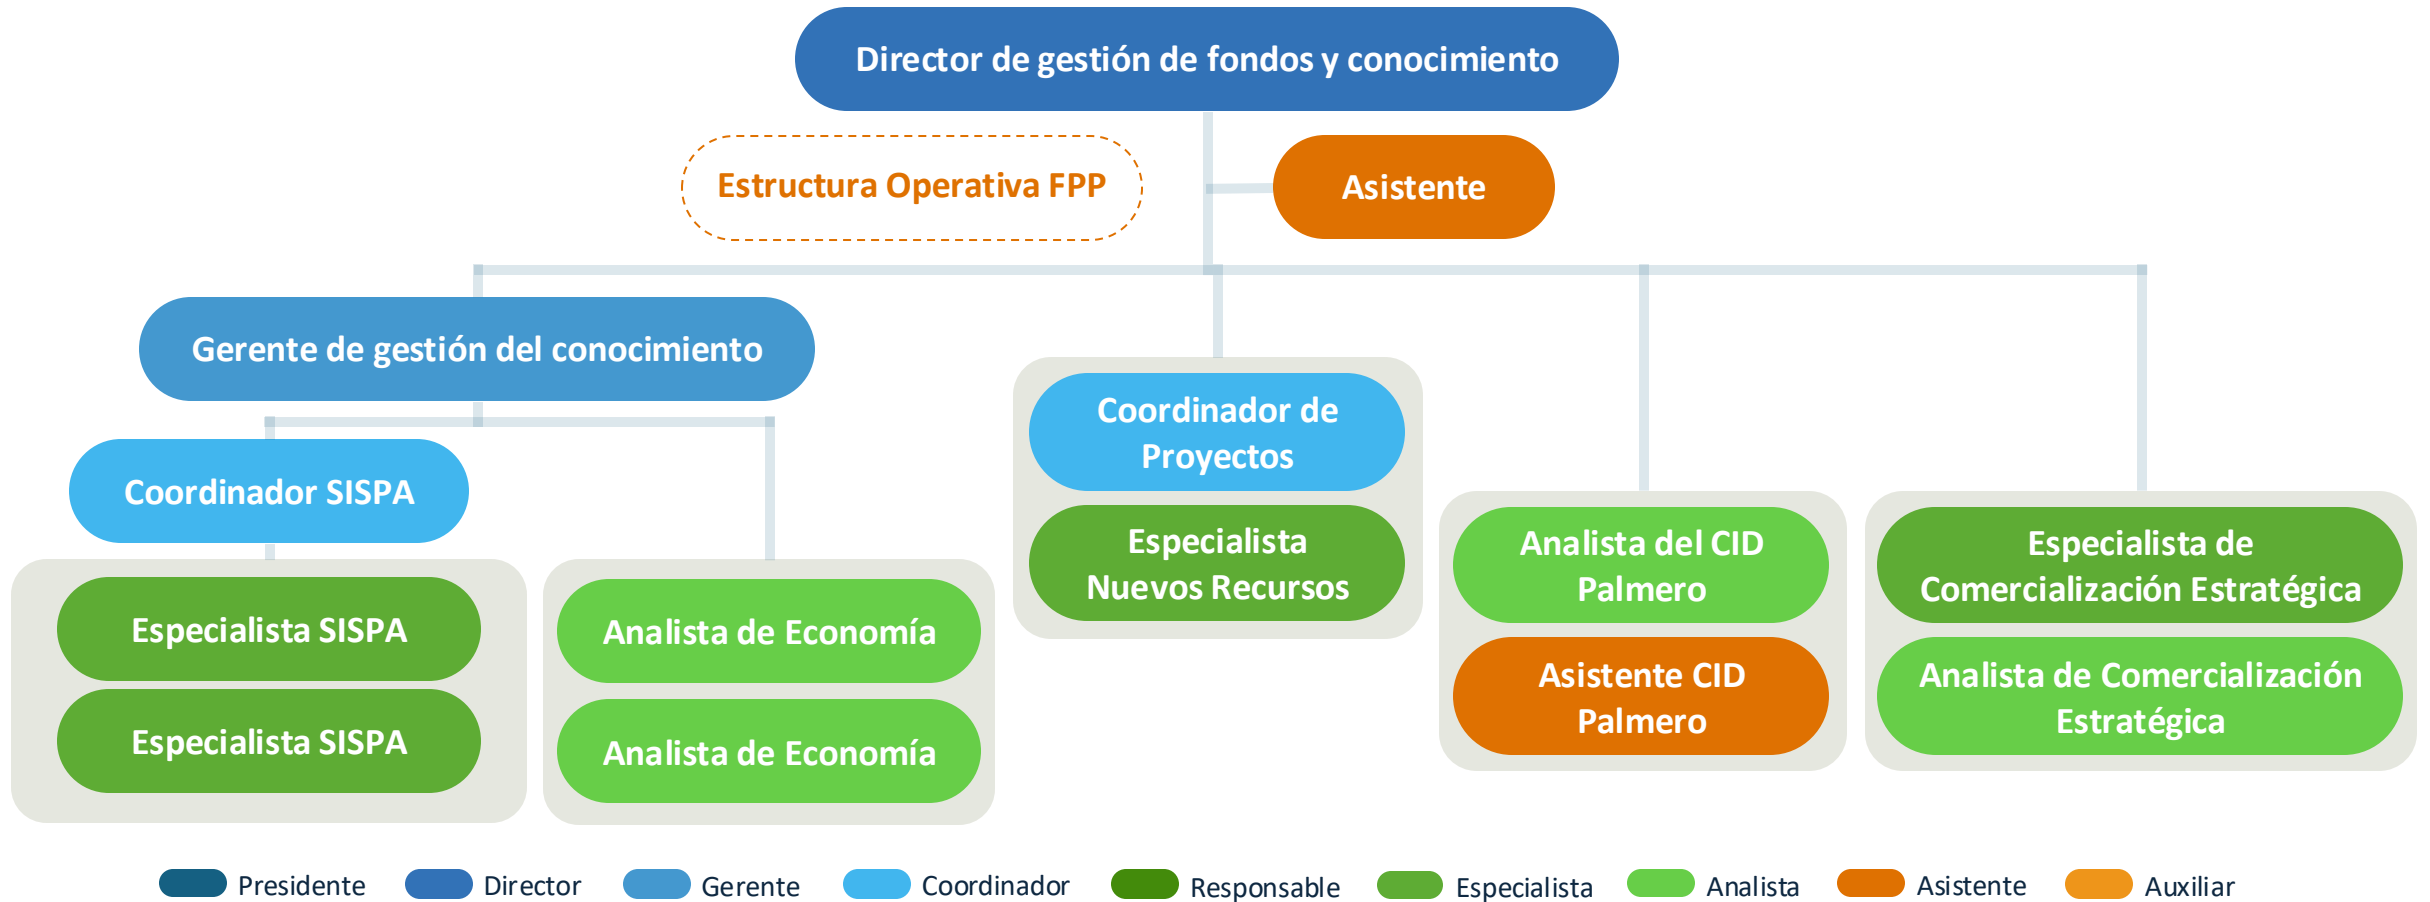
Director de gestión de fondos y conocimiento

Estructura Operativa FPP

Asistente

Gerente de gestión del conocimiento

Coordinador SISPA

Especialista SISPA

Especialista SISPA

Analista de Economía

Analista de Economía

Coordinador de Proyectos

Especialista Nuevos Recursos

Analista del CID Palmero

Asistente CID Palmero

Especialista de Comercialización Estratégica

Analista de Comercialización Estratégica

Presidente Director Gerente Coordinador Responsable Especialista Analista Asistente Auxiliar